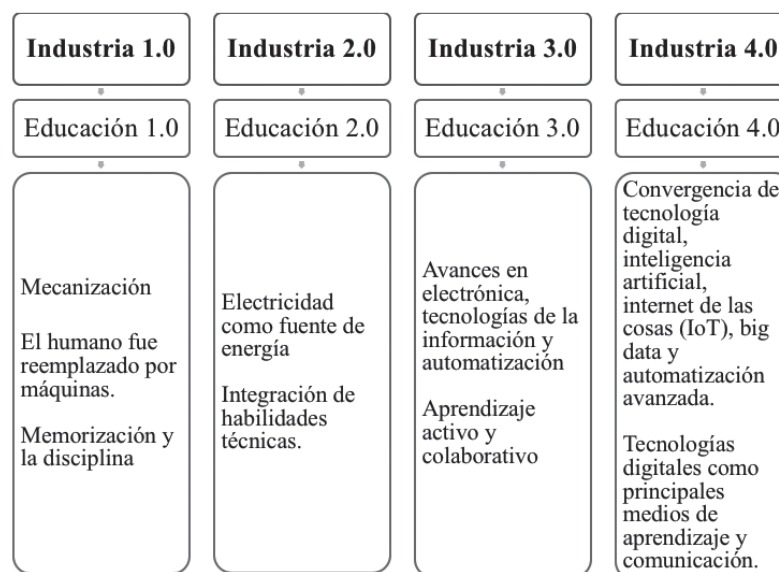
Industria 1.0

Educación 1.0

Mecanización

El humano fue reemplazado por máquinas.

Memorización y la disciplina

Industria 2.0

Educación 2.0

Electricidad como fuente de energía

Integración de habilidades técnicas.

Industria 3.0

Educación 3.0

Avances en electrónica, tecnologías de la información y automatización

Aprendizaje activo y colaborativo

Industria 4.0

Educación 4.0

Convergencia de tecnología digital, inteligencia artificial, internet de las cosas (IoT), big data y automatización avanzada.

Tecnologías digitales como principales medios de aprendizaje y comunicación.